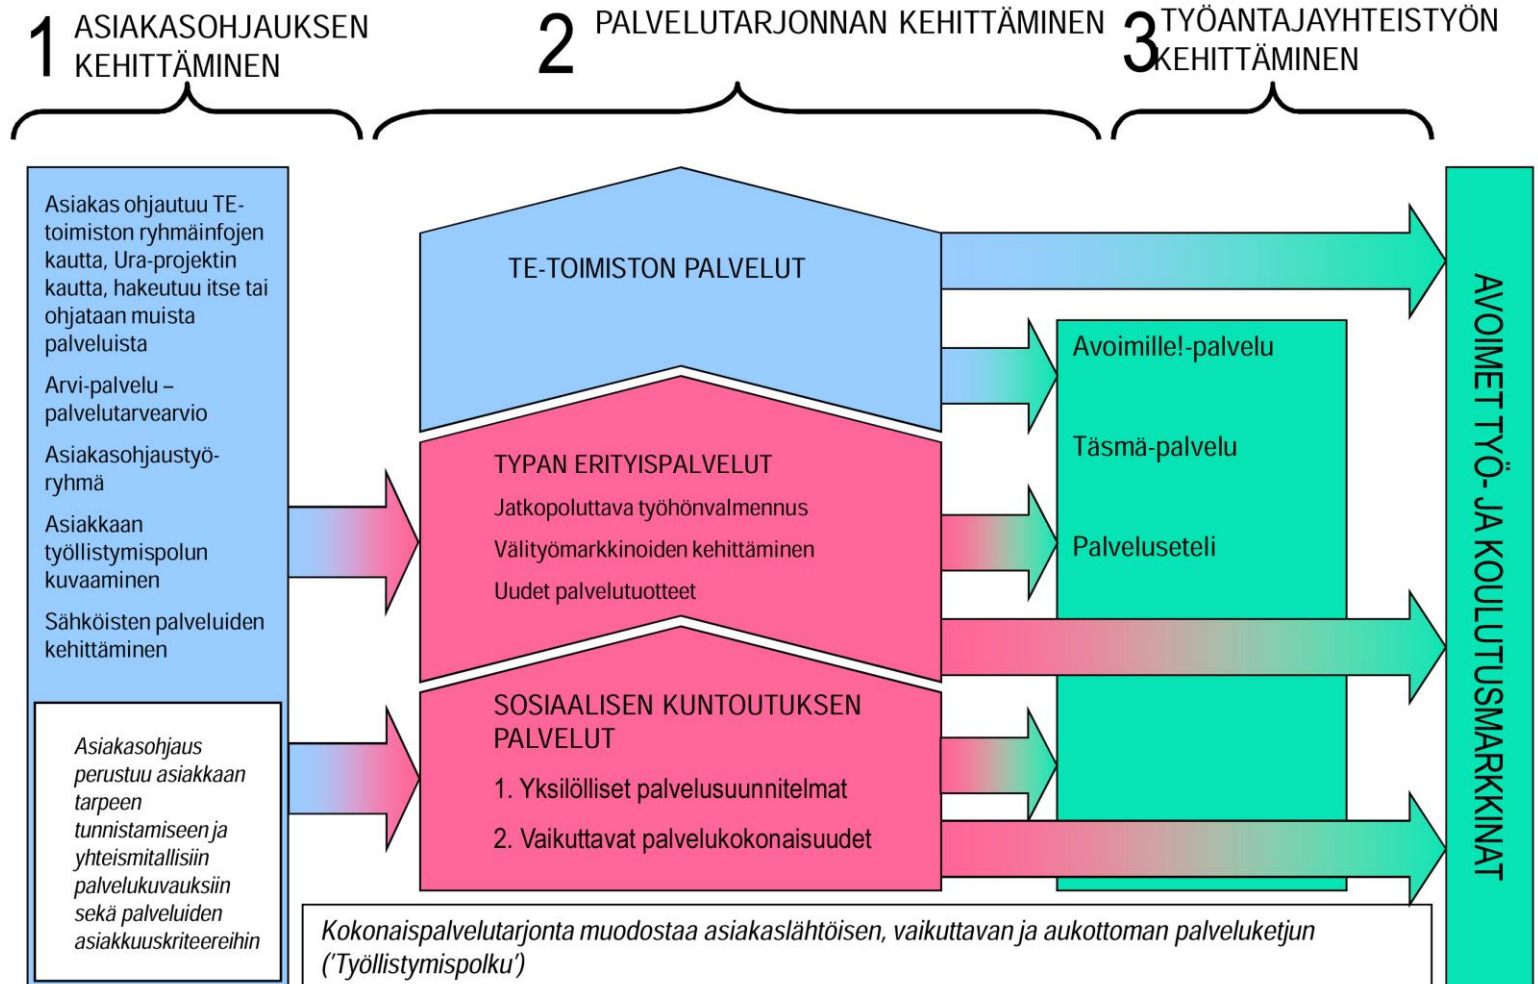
1 ASIAKASOHJAUKSEN KEHITTÄMINEN

2 PALVELUTARJONNAN KEHITTÄMINEN

3 TYÖANTAJAYHTEISTYÖN KEHITTÄMINEN

Asiakas ohjautuu TE-toimiston ryhmäinfojen kautta, Ura-projektin kautta, hakeutuu itse tai ohjataan muista palveluista

Arvi-palvelu – palvelutarvearvio

Asiakasohjaustyöryhmä

Asiakkaan työllistymispolun kuvaaminen

Sähköisten palveluiden kehittäminen

Asiakasohjaus perustuu asiakkaan tarpeen tunnistamiseen ja yhteismitallisiin palvelukuvauksiin sekä palveluiden asiakkuuskriteereihin

TE-TOIMISTON PALVELUT

TYPAN ERITYISPALVELUT

Jatkopoluttava työhönvalmennus

Välityömarkkinoiden kehittäminen

Uudet palvelutuotteet

SOSIAALISEN KUNTOUTUKSEN PALVELUT

1. Yksilölliset palvelusuunnitelmat

2. Vaikuttavat palvelukokonaisuudet

Avoimille!-palvelu

Täsmä-palvelu

Palveluseteli

AVOIMET TYÖ- JA KOULUTUSMARKKINAT

Kokonaispalvelutarjonta muodostaa asiakaslähtöisen, vaikuttavan ja aukottoman palveluketjun ('Työllistymispolku')